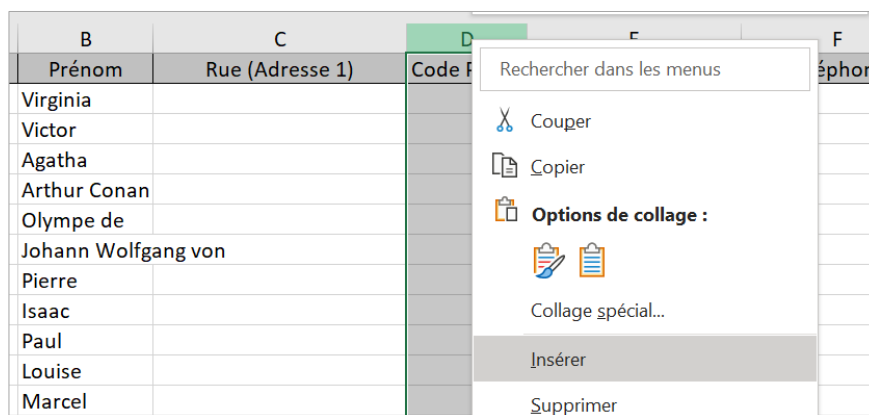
| B | C | D | E | F |
|---|---|---|---|---|
| Prénom | Rue (Adresse 1) | Code P | | éphon |
| Virginia | | | | |
| Victor | | | | |
| Agatha | | | | |
| Arthur Conan | | | | |
| Olympe de | | | | |
| Johann Wolfgang von | | | | |
| Pierre | | | | |
| Isaac | | | | |
| Paul | | | | |
| Louise | | | | |
| Marcel | | | | |

Rechercher dans les menus

Couper

Copier

Options de collage :

Collage spécial...

Insérer

Supprimer